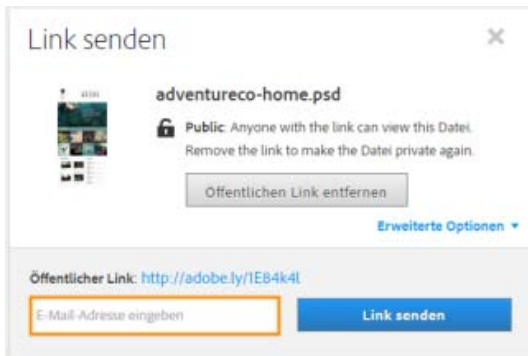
Link senden

×

adventureco-home.psd

Public: Anyone with the link can view this Datei. Remove the link to make the Datei private again.

Öffentlichen Link entfernen

Erweiterte Optionen ▾

Öffentlicher Link: http://adobe.ly/1E84k4l

E-Mail-Adresse eingeben

Link senden